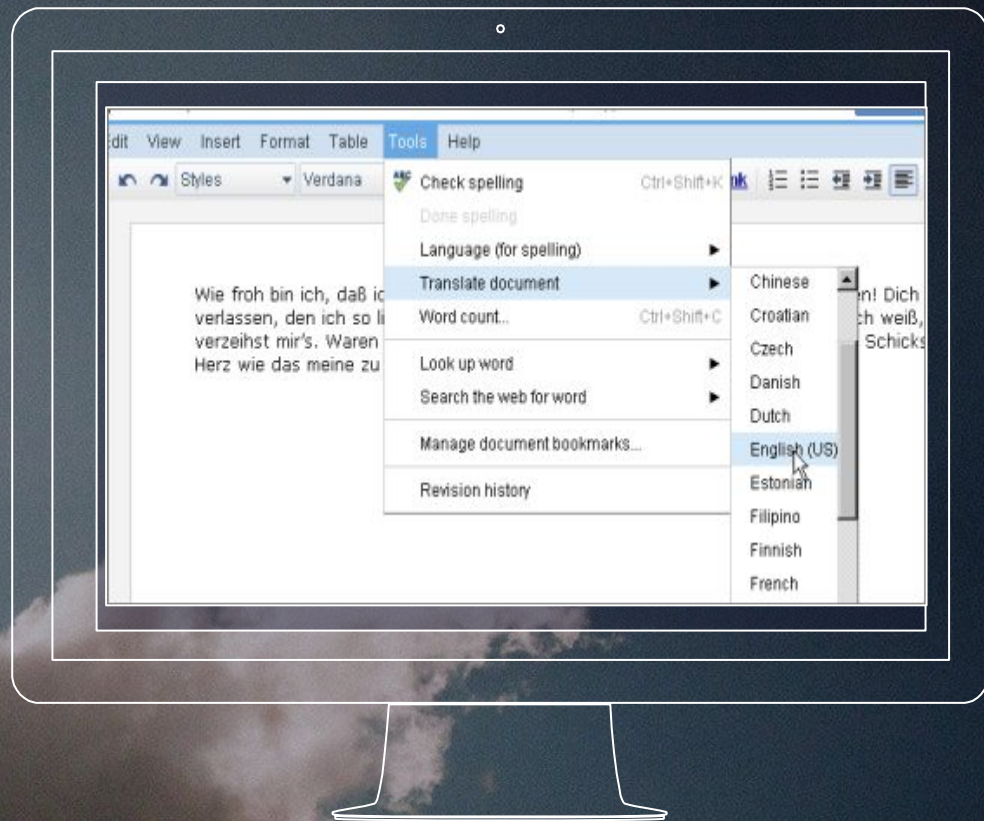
dit View Insert Format Table Tools Help

Styles Verdana

Check spelling Ctrl+Shift+K
Done spelling
Language (for spelling)
Translate document
Word count... Ctrl+Shift+C
Look up word
Search the web for word
Manage document bookmarks...
Revision history

Chinese
Croatian
Czech
Danish
Dutch
English (US)
Estonian
Filipino
Finnish
French

Wie froh bin ich, daß ic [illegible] n! Dich verlassen, den ich so li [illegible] h weiß, verzeihst mir's. Waren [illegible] Schicks Herz wie das meine zu